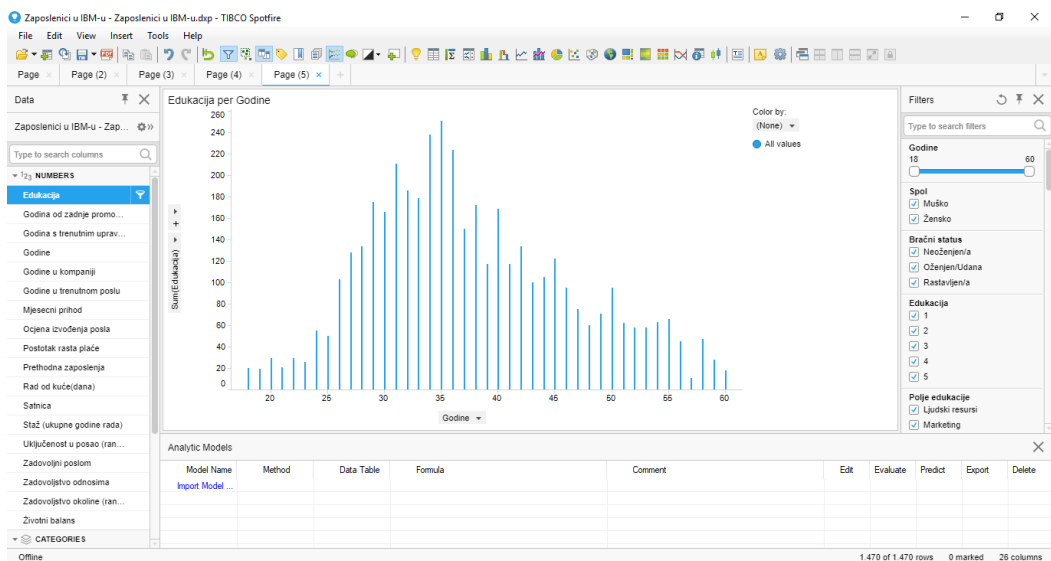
Zaposlenici u IBM-u - Zaposlenici u IBM-u.dxp - TIBCO Spotfire

File Edit View Insert Tools Help

Page | Page (2) | Page (3) | Page (4) | Page (5) | +

Data

Zaposlenici u IBM-u - Zap...

Type to search columns

NUMBERS

Edukacija
Godina od zadnje promo...
Godina s trenutnim uprav...
Godine
Godine u kompaniji
Godine u trenutnom poslu
Mjesecni prihod
Ocjena izvođenja posla
Postotak rasta plaće
Prethodna zaposlenja
Rad od kuće(dana)
Satnica
Staž (ukupne godine rada)
Uključenost u posao (ran...
Zadovoljni poslom
Zadovoljstvo odnosima
Zadovoljstvo okoline (ran...
Životni balans

CATEGORIES

Edukacija per Godine

Color by:
(None)
All values

Sum(Edukacija)

260
240
220
200
180
160
140
120
100
80
60
40
20
0

20 25 30 35 40 45 50 55 60

Godine

Filters

Type to search filters

Godine
18 60

Spol
Muško
Žensko

Bračni status
Neoženjen/a
Oženjen/Udana
Rastavljen/a

Edukacija
1
2
3
4
5

Polje edukacije
Ljudski resursi
Marketing

Analytic Models

| Model Name | Method | Data Table | Formula | Comment | Edit | Evaluate | Predict | Export | Delete |
|---|---|---|---|---|---|---|---|---|---|
| Import Model ... | | | | | | | | | |

Offline

1.470 of 1.470 rows 0 marked 26 columns